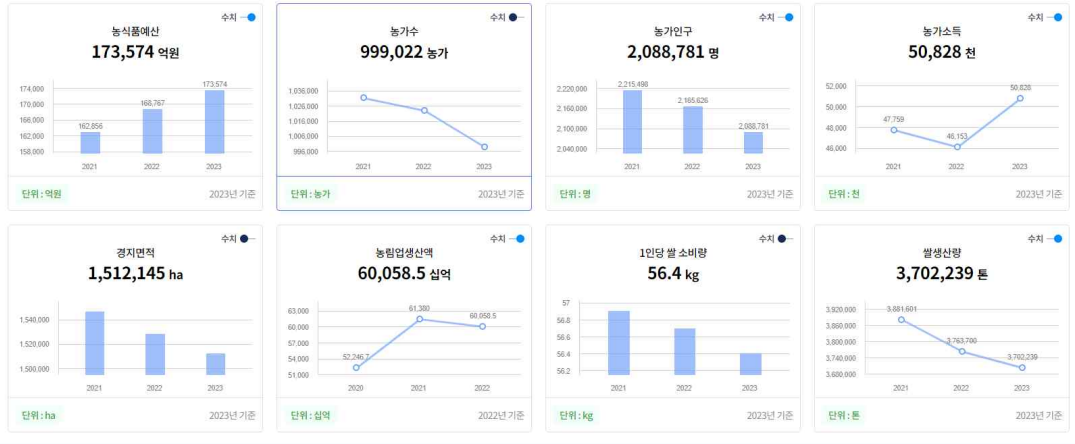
수치

농식품예산
173,574 억원

174,000
170,000
166,000
162,000
158,000

162,856
168,767
173,574

2021
2022
2023

단위 : 억원
2023년 기준

수치

농가수
999,022 농가

1,036,000
1,026,000
1,016,000
1,006,000
996,000

2021
2022
2023

단위 : 농가
2023년 기준

수치

농가인구
2,088,781 명

2,220,000
2,160,000
2,100,000
2,040,000

2,215,498
2,165,626
2,088,781

2021
2022
2023

단위 : 명
2023년 기준

수치

농가소득
50,828 천

52,000
50,000
48,000
46,000

47,759
46,153
50,828

2021
2022
2023

단위 : 천
2023년 기준

수치

경지면적
1,512,145 ha

1,540,000
1,520,000
1,500,000

2021
2022
2023

단위 : ha
2023년 기준

수치

농림업생산액
60,058.5 십억

63,000
60,000
57,000
54,000
51,000

52,246.7
61,380
60,058.5

2020
2021
2022

단위 : 십억
2022년 기준

수치

1인당 쌀 소비량
56.4 kg

57
56.8
56.6
56.4
56.2

2021
2022
2023

단위 : kg
2023년 기준

수치

쌀생산량
3,702,239 톤

3,920,000
3,860,000
3,800,000
3,740,000
3,680,000

3,881,601
3,763,700
3,702,239

2021
2022
2023

단위 : 톤
2023년 기준